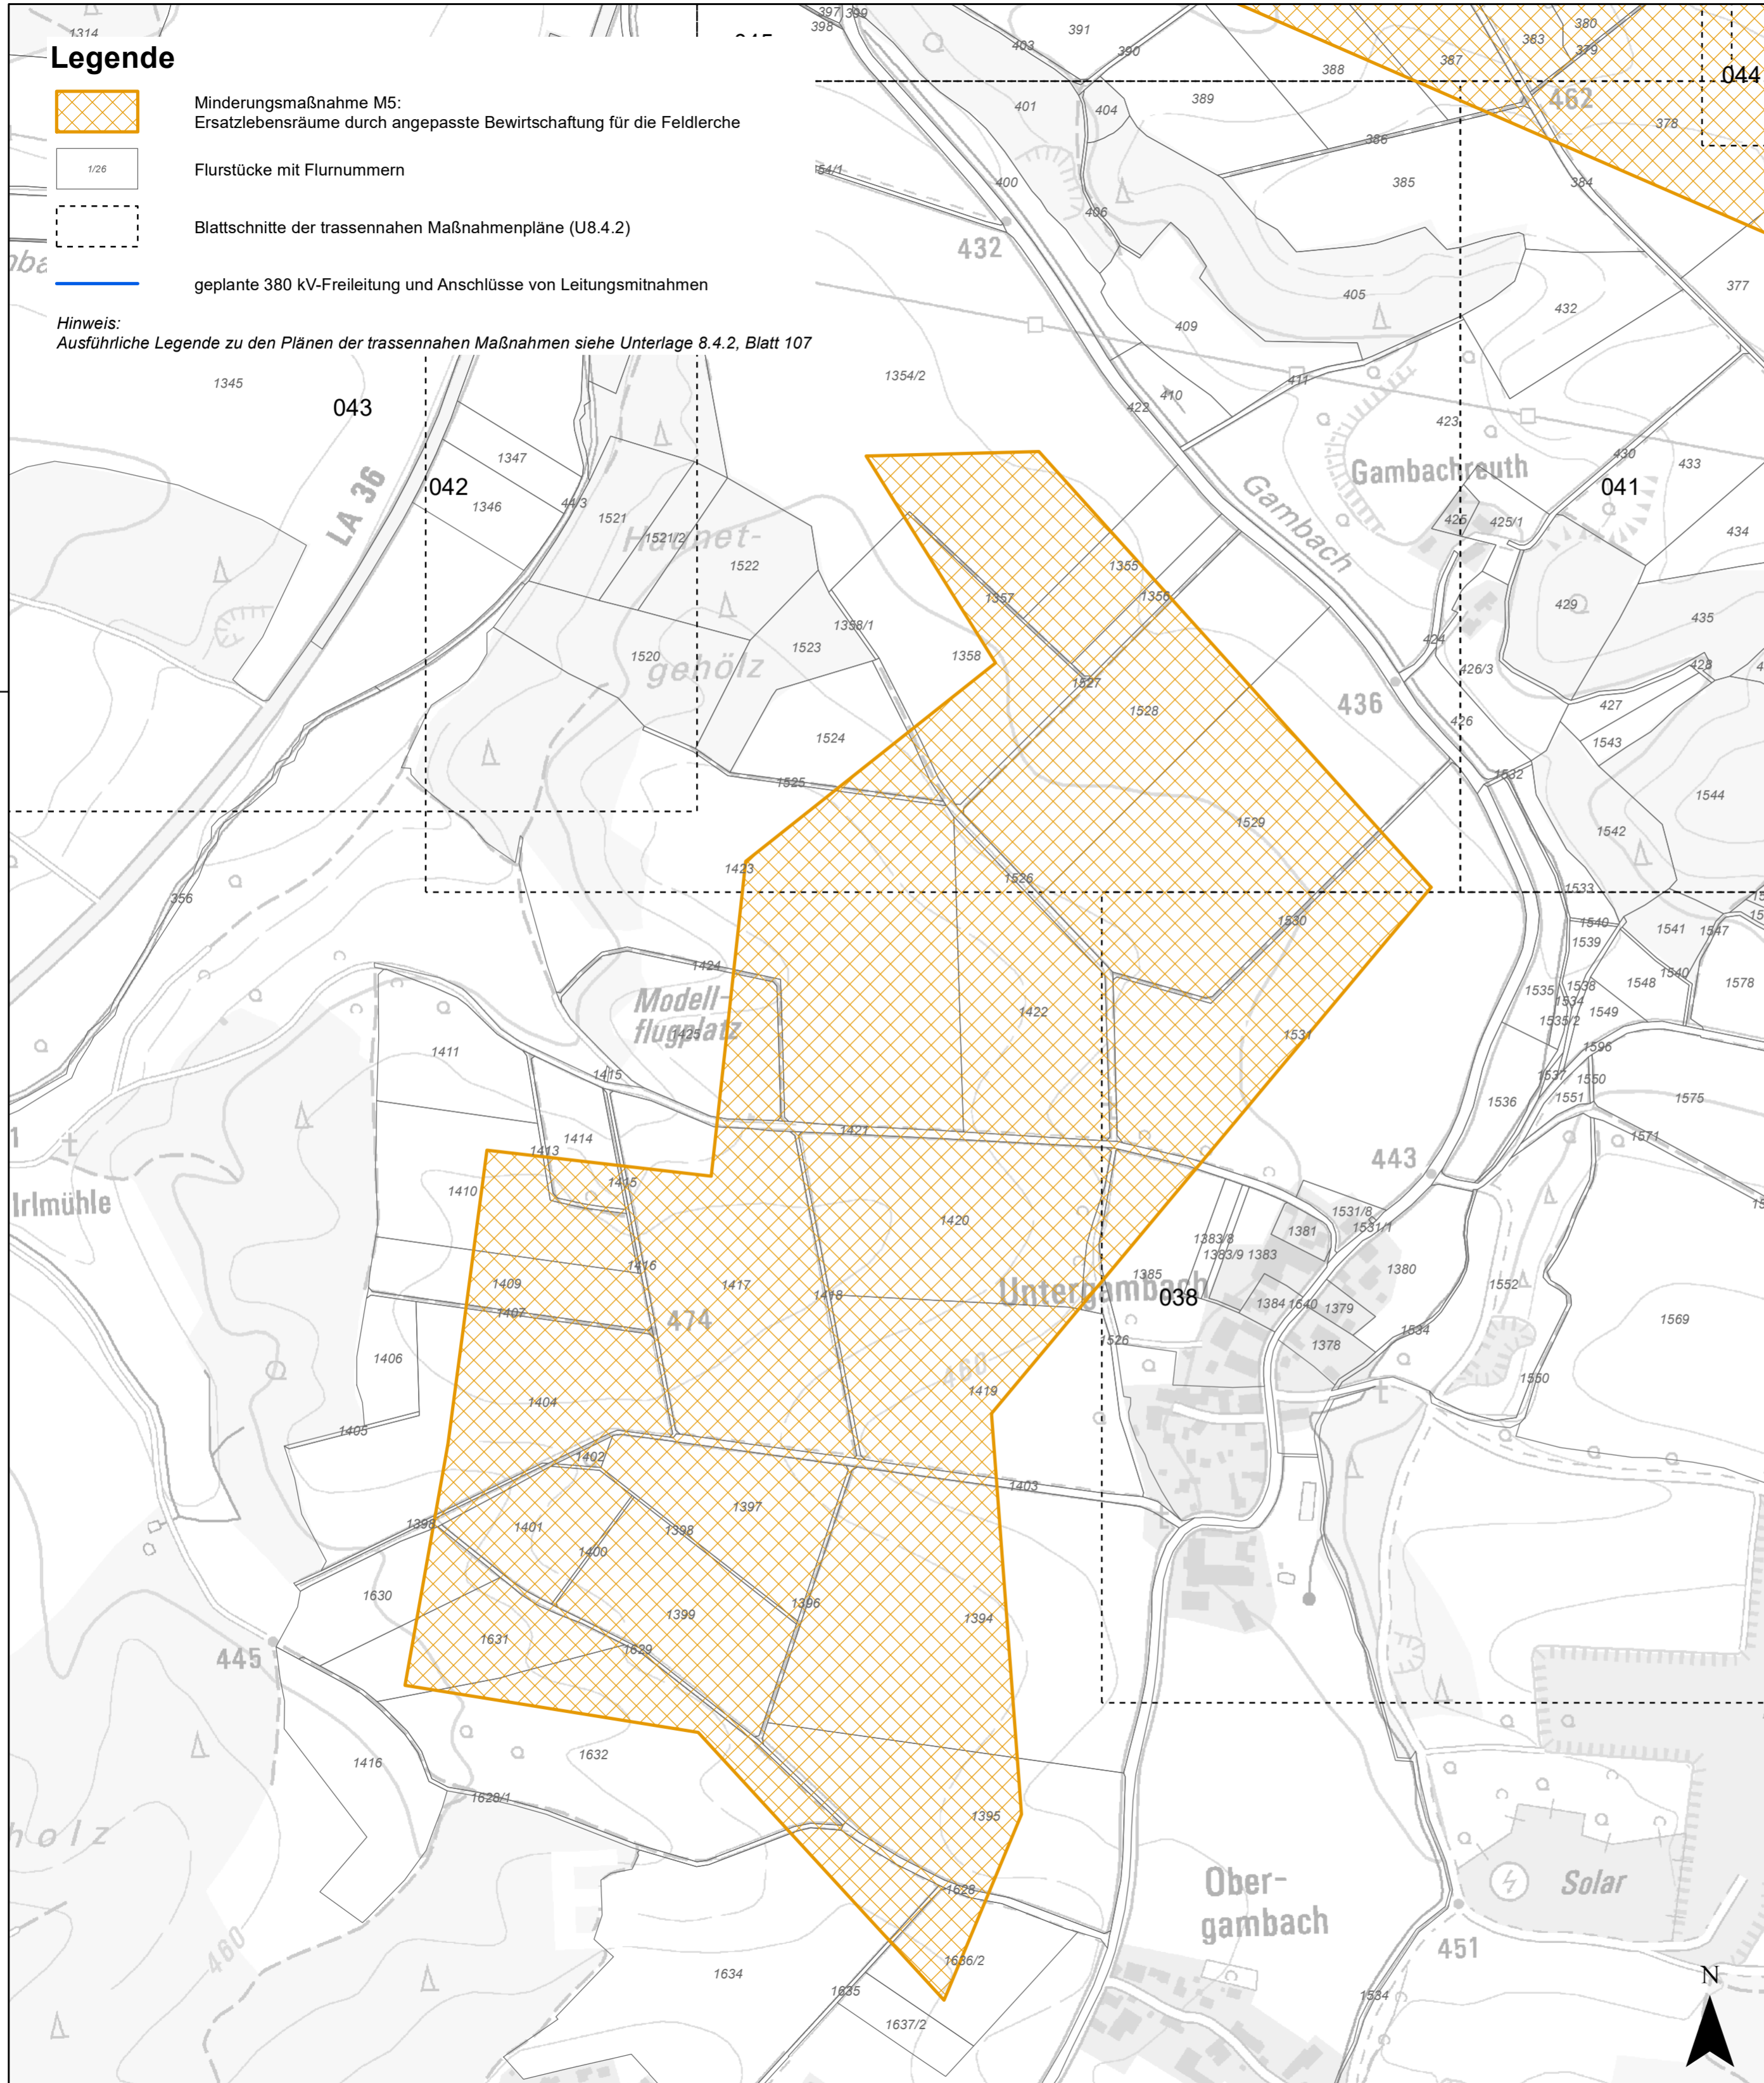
Legende

Minderungsmaßnahme M5:
Ersatzlebensräume durch angepasste Bewirtschaftung für die Feldlerche

1/26 Flurstücke mit Flurnummern

Blattschnitte der trassennahen Maßnahmenpläne (U8.4.2)

geplante 380 kV-Freileitung und Anschlüsse von Leitungsmitnahmen

Hinweis:
Ausführliche Legende zu den Plänen der trassennahen Maßnahmen siehe Unterlage 8.4.2, Blatt 107

1314 397 399 398 391 403 390 380 383 379 387 388 462 044 401 404 389 378 386 385 384 54/1 400 406 432 377 405 432 409 1345 043 1354/2 411 410 422 423 Gambachreuth 430 433 041 LA 36 042 1347 1346 44/3 1521 Haunet- 1521/2 1522 Gambach 426 425/1 434 1355 1357 1356 429 435 1398/1 1523 1358 424 428 1520 gehölz 426/3 1527 436 427 1528 1524 426 1543 1532 1525 1544 1542 1529 1423 1526 1533 356 1530 1540 1541 1547 1539 1424 1540 1578 Modell- flugplatz 1425 1422 1535 1538 1534 1548 1411 1535/2 1549 1531 1596 1415 1537 1550 1536 1551 1575 1414 1421 443 1571 1413 Irlmühle 1410 1415 1420 1531/8 1531/1 1381 1383/8 1383/9 1383 1380 1416 1385 1409 1417 Untergambach 038 1552 1384 1640 1379 1407 474 1418 1569 1534 1406 1526 1378 468 1419 1404 1560 1405 1402 1403 1397 1398 1401 1400 1398 1630 1396 1399 1394 1631 1629 445 1416 1632 1628/1 1395 holz Ober- gambach Solar 1628 460 1636/2 451 1634 1635 1534 1637/2 N